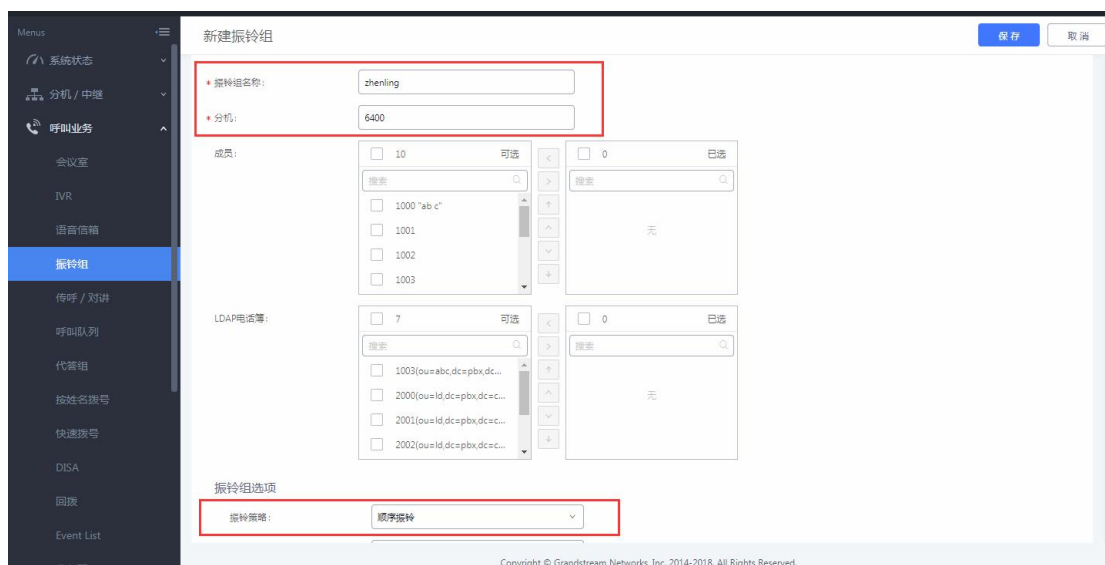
Menus
系统状态
分机 / 中继
呼叫业务
会议室
IVR
语音信箱
振铃组
传呼 / 对讲
呼叫队列
代答组
按姓名拨号
快速拨号
DISA
回拨
Event List

新建振铃组
保存
取消

* 振铃组名称: zhenling
* 分机: 6400

成员:
10 可选
搜索
1000 "ab c"
1001
1002
1003
0 已选
搜索
无

LDAP电话簿:
7 可选
搜索
1003(ou=abc,dc=pbx,dc...
2000(ou=ld,dc=pbx,dc=c...
2001(ou=ld,dc=pbx,dc=c...
2002(ou=ld,dc=pbx,dc=c...
0 已选
搜索
无

振铃组选项
振铃策略: 顺序振铃

Copyright © Grandstream Networks, Inc. 2014-2018. All Rights Reserved.